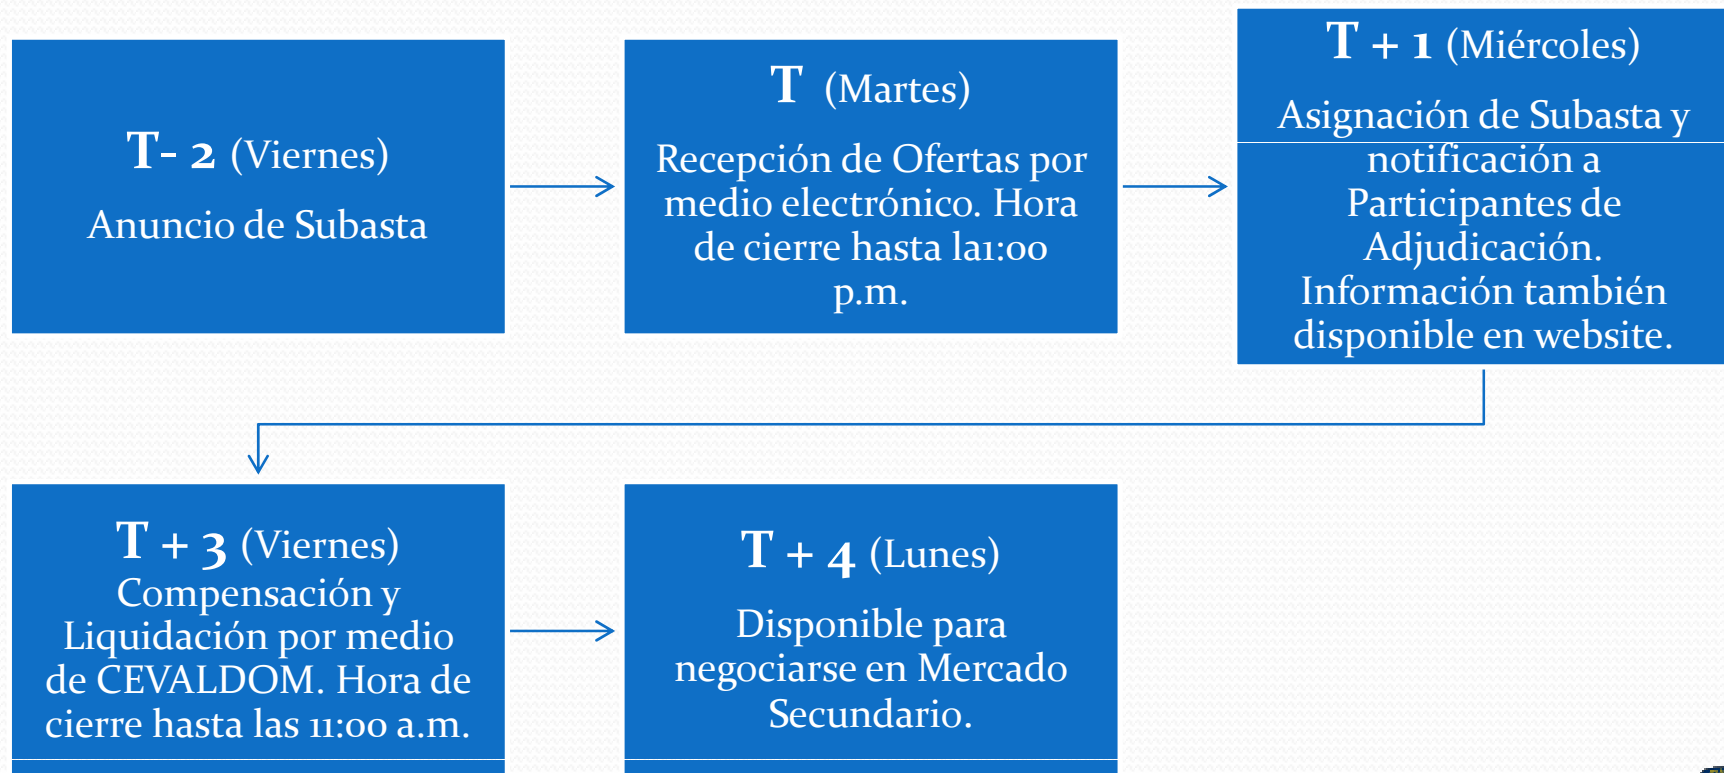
T- 2 (Viernes)
Anuncio de Subasta

T (Martes)
Recepción de Ofertas por medio electrónico. Hora de cierre hasta la1:00 p.m.

T + 1 (Miércoles)
Asignación de Subasta y notificación a Participantes de Adjudicación. Información también disponible en website.

T + 3 (Viernes)
Compensación y Liquidación por medio de CEVALDOM. Hora de cierre hasta las 11:00 a.m.

T + 4 (Lunes)
Disponible para negociarse en Mercado Secundario.